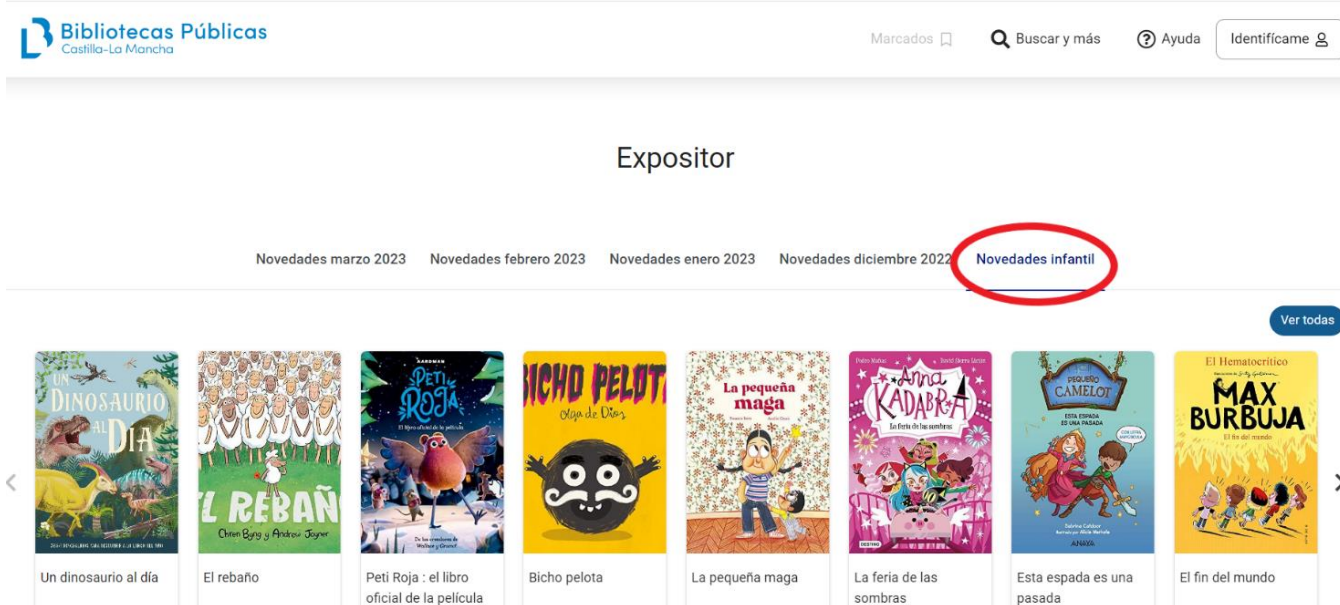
Bibliotecas Públicas
Castilla-La Mancha

Marcados

Buscar y más

Ayuda

Identifícame

Expositor

Novedades marzo 2023 Novedades febrero 2023 Novedades enero 2023 Novedades diciembre 2022 Novedades infantil

Ver todas

UN DINOSAURIO AL DÍA

EL REBAÑO
Ciaran Byrne y Andrew Joyner

PETI ROJA
El libro oficial de la película

BICHO PELOTA
Olga de Dios

La pequeña maga

Anna Kadabra
La feria de las sombras

PEQUEÑO CAMELOT
ESTA ESPADA ES UNA PASADA
ANAYA

El Hematocrítico
MAX BURBUJA
El fin del mundo

Un dinosaurio al día

El rebaño

Peti Roja : el libro oficial de la película

Bicho pelota

La pequeña maga

La feria de las sombras

Esta espada es una pasada

El fin del mundo